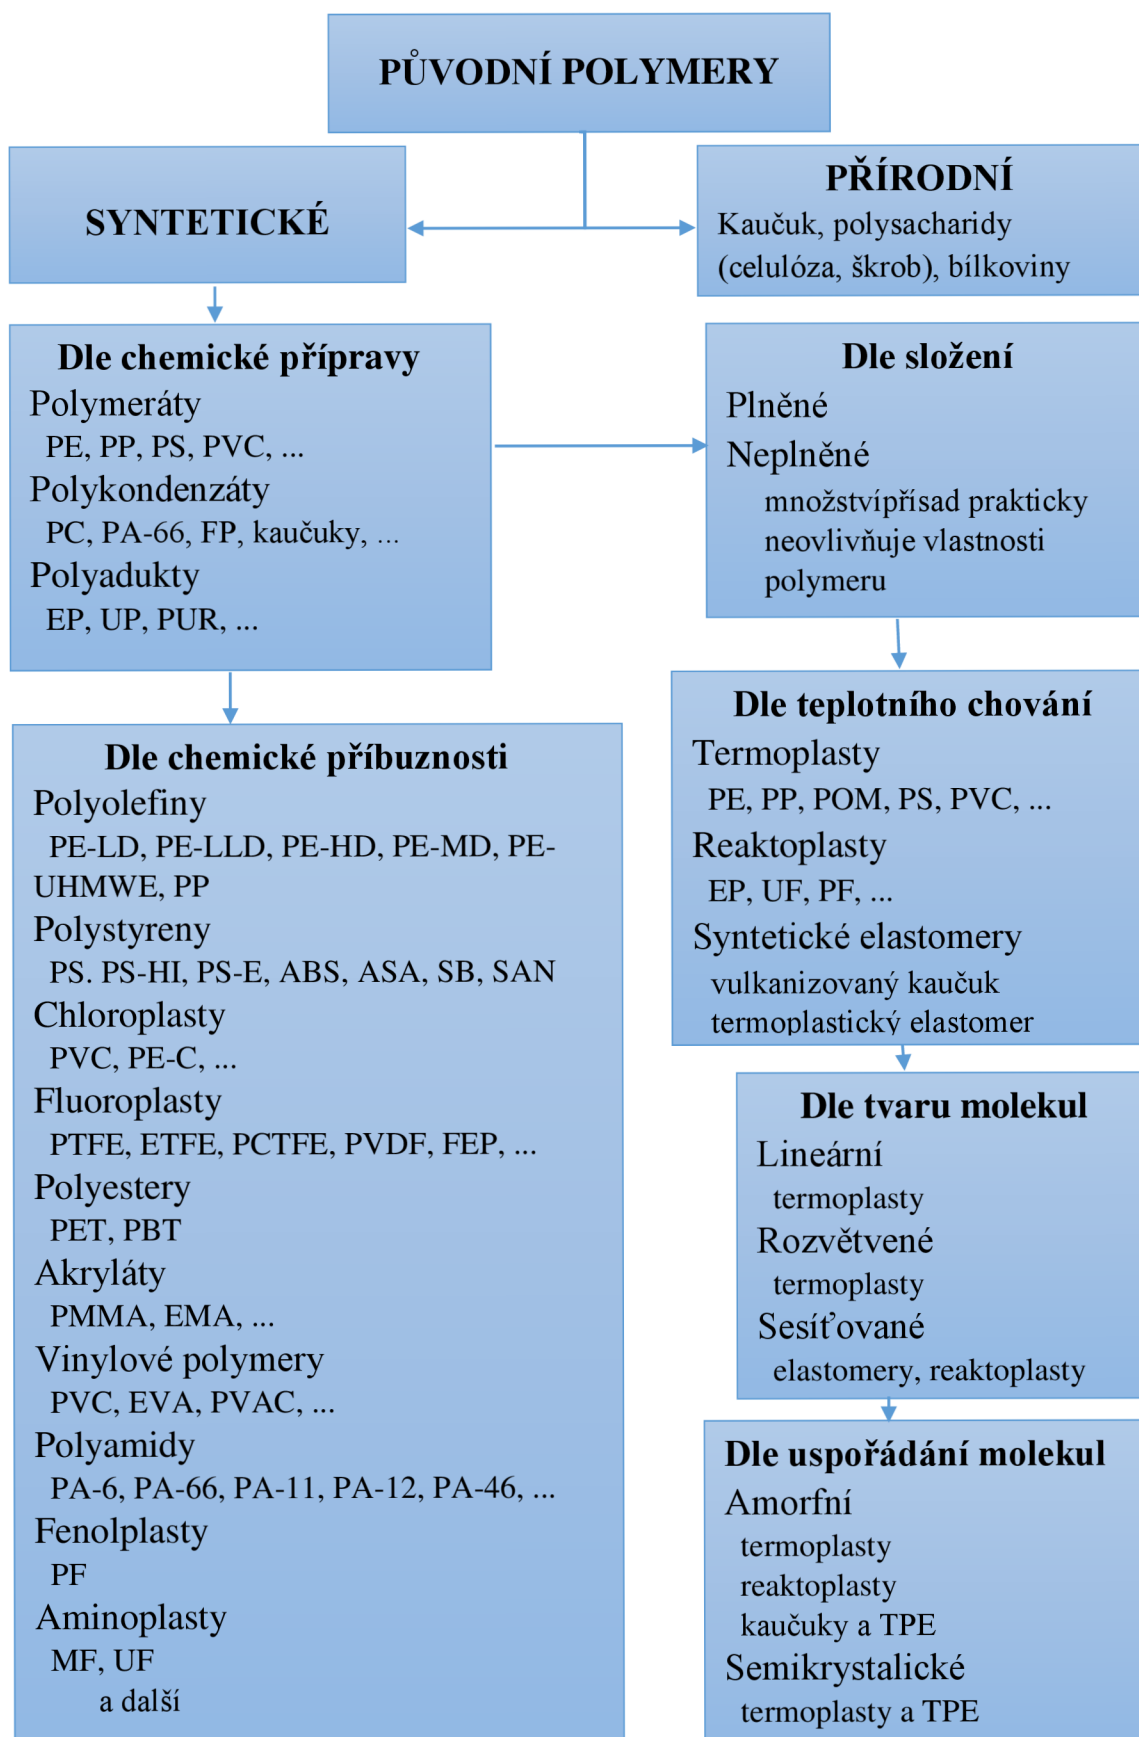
PŮVODNÍ POLYMERY

SYNTETICKÉ

PŘÍRODNÍ
Kaučuk, polysacharidy (celulóza, škrob), bílkoviny

Dle chemické přípravy
Polymeráty
PE, PP, PS, PVC, ...
Polykondenzáty
PC, PA-66, FP, kaučuky, ...
Polyadukty
EP, UP, PUR, ...

Dle složení
Plněné
Neplněné
množstvípřísad prakticky neovlivňuje vlastnosti polymeru

Dle chemické příbuznosti
Polyolefiny
PE-LD, PE-LLD, PE-HD, PE-MD, PE-UHMWE, PP
Polystyreny
PS. PS-HI, PS-E, ABS, ASA, SB, SAN
Chloroplasty
PVC, PE-C, ...
Fluoroplasty
PTFE, ETFE, PCTFE, PVDF, FEP, ...
Polyestery
PET, PBT
Akryláty
PMMA, EMA, ...
Vinylové polymery
PVC, EVA, PVAC, ...
Polyamidy
PA-6, PA-66, PA-11, PA-12, PA-46, ...
Fenolplasty
PF
Aminoplasty
MF, UF
a další

Dle teplotního chování
Termoplasty
PE, PP, POM, PS, PVC, ...
Reaktoplasty
EP, UF, PF, ...
Syntetické elastomery
vulkanizovaný kaučuk
termoplastický elastomer

Dle tvaru molekul
Lineární
termoplasty
Rozvětvené
termoplasty
Sesíťované
elastomery, reaktoplasty

Dle uspořádání molekul
Amorfní
termoplasty
reaktoplasty
kaučuky a TPE
Semikrystalické
termoplasty a TPE